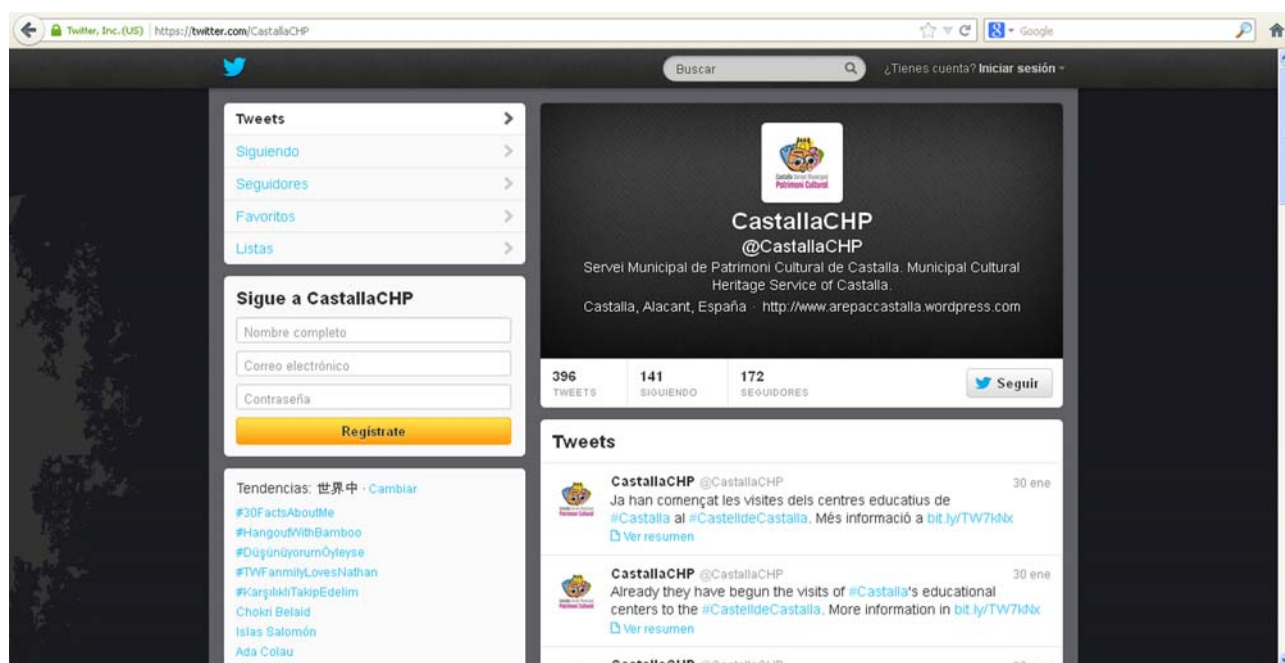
Twitter, Inc. (US) https://twitter.com/CastallaCHP

Google

Buscar

¿Tienes cuenta? Iniciar sesión

Tweets
Siguiendo
Seguidores
Favoritos
Listas

Sigue a CastallaCHP
Nombre completo
Correo electrónico
Contraseña
Regístrate

Tendencias: 世界中 · Cambiar
#30FactsAboutMe
#HangoutWithBamboo
#DüşünüyorumÖyleyse
#TWFanmilyLovesNathan
#KarşılıklıTakipEdelim
Chokri Belaid
Islas Salomón
Ada Colau

Castalla Servei Municipal Patrimoni Cultural

CastallaCHP
@CastallaCHP
Servei Municipal de Patrimoni Cultural de Castalla. Municipal Cultural Heritage Service of Castalla.
Castalla, Alacant, España · http://www.arepaccastalla.wordpress.com

396 TWEETS
141 SIGUIENDO
172 SEGUIDORES
Seguir

Tweets

CastallaCHP @CastallaCHP 30 ene
Ja han començat les visites dels centres educatius de #Castalla al #CastelldeCastalla. Més informació a bit.ly/TW7kNx
Ver resumen

CastallaCHP @CastallaCHP 30 ene
Already they have begun the visits of #Castalla's educational centers to the #CastelldeCastalla. More information in bit.ly/TW7kNx
Ver resumen

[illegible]